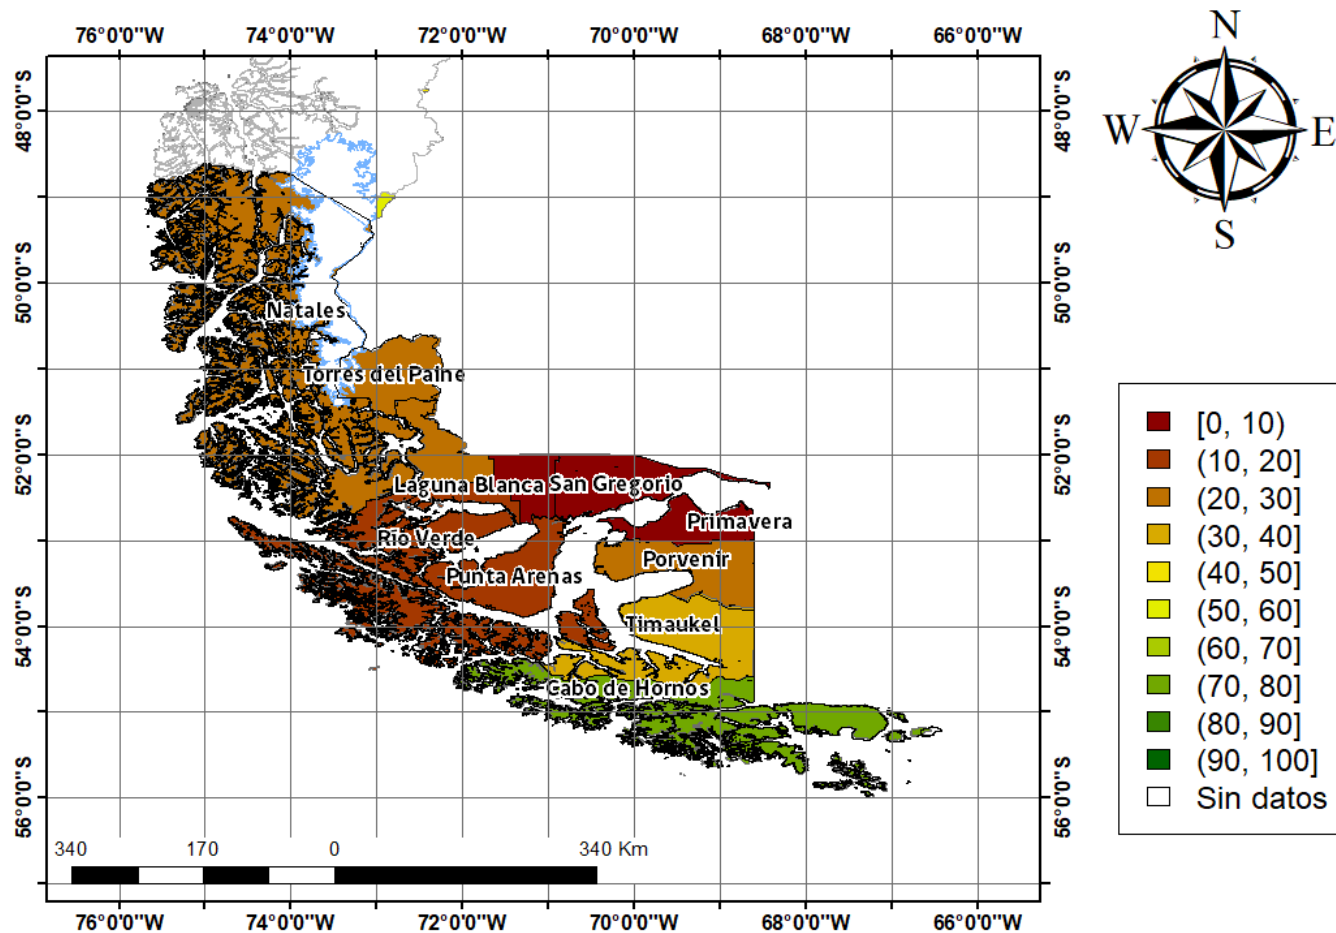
76°0'0"W 74°0'0"W 72°0'0"W 70°0'0"W 68°0'0"W 66°0'0"W

48°0'0"S 50°0'0"S 52°0'0"S 54°0'0"S 56°0'0"S

N
W E
S

Natales
Torres del Paine
Laguna Blanca
San Gregorio
Primavera
Rio Verde
Porvenir
Punta Arenas
Timaukel
Cabo de Hornos

[0, 10)
(10, 20]
(20, 30]
(30, 40]
(40, 50]
(50, 60]
(60, 70]
(70, 80]
(80, 90]
(90, 100]
Sin datos

340 170 0 340 Km

48°0'0"S 50°0'0"S 52°0'0"S 54°0'0"S 56°0'0"S

76°0'0"W 74°0'0"W 72°0'0"W 70°0'0"W 68°0'0"W 66°0'0"W